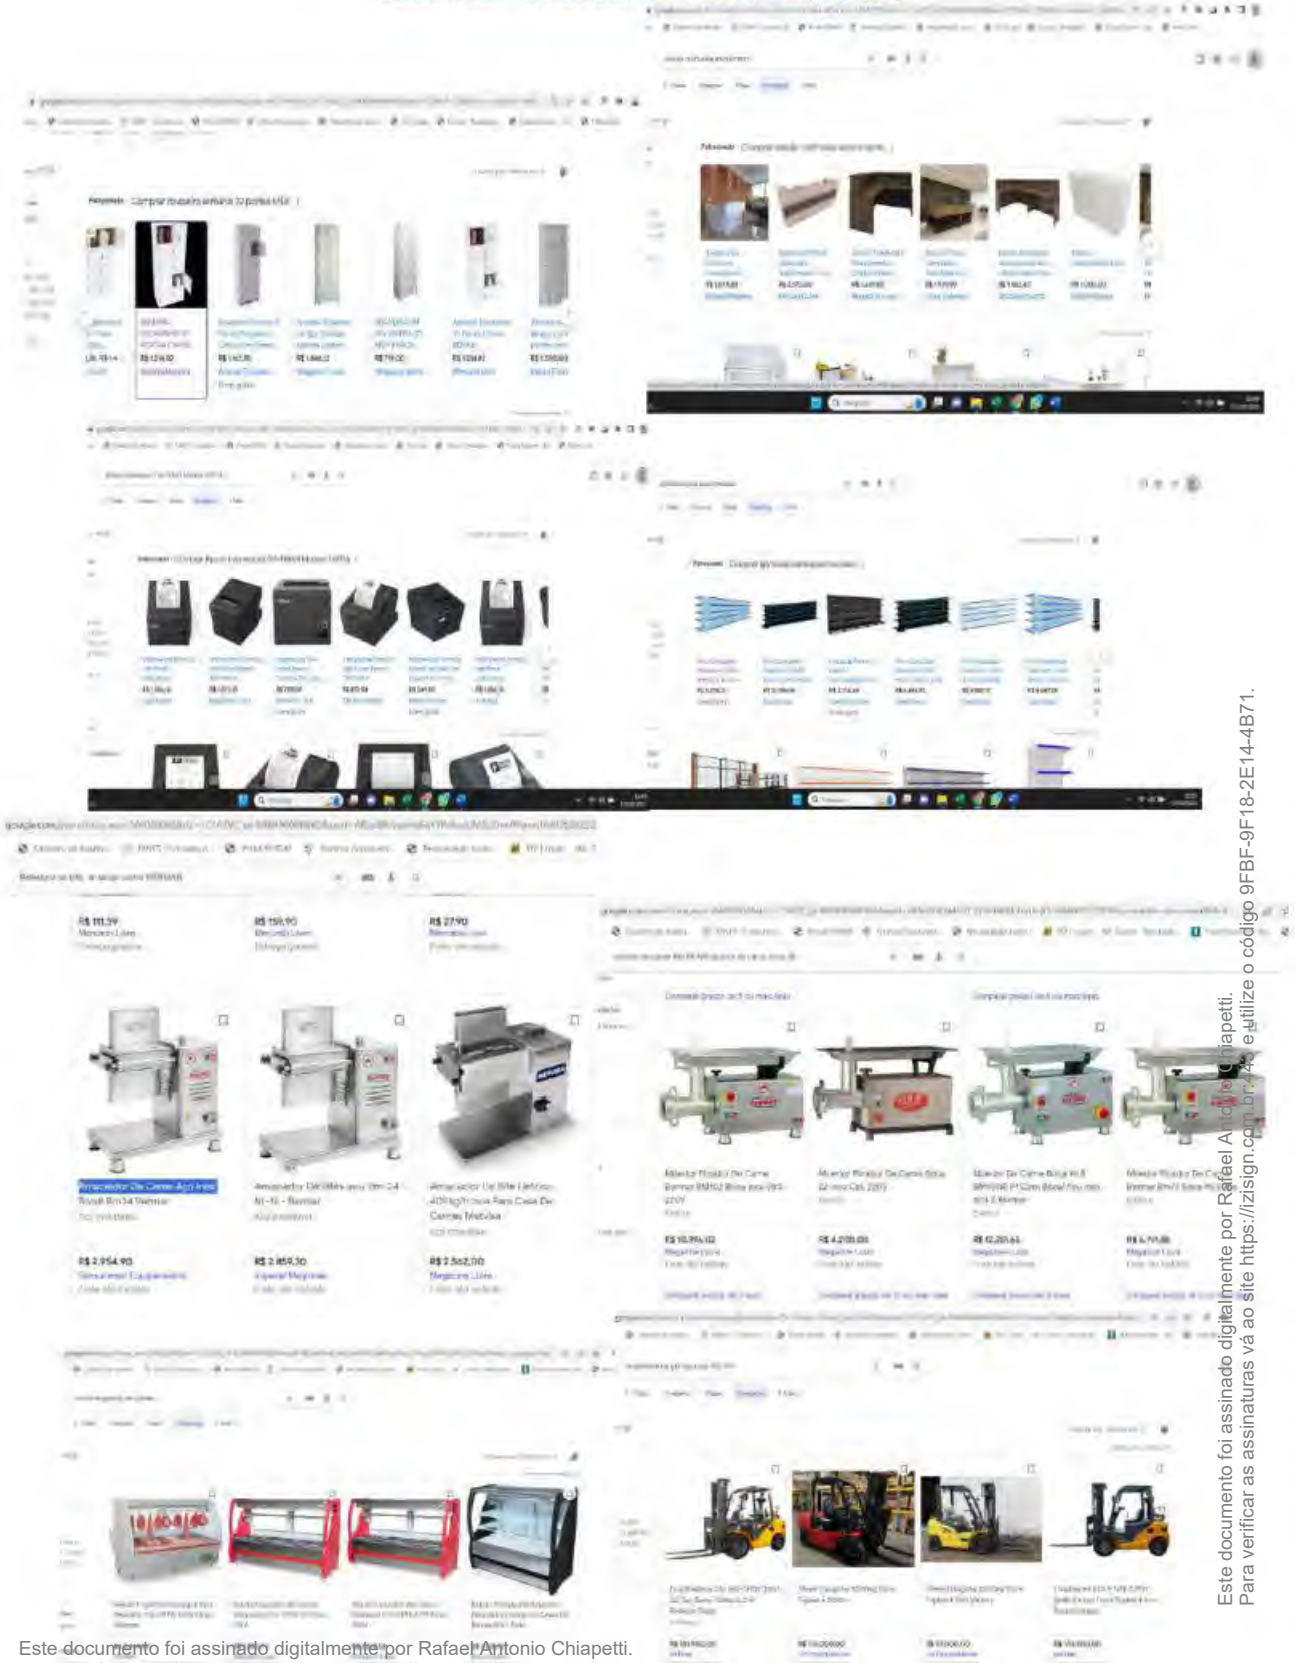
R$ 111,39
Mercado Livre

R$ 159,90
Mercado Livre

R$ 27,90
Mercado Livre

Amaciador De Carne Aço Inox Bivolt Bm34 Bermar

Amaciador De Bife Bermar

Amaciador De Bife Elétrico 40Kg/h Inox Para Casa De Carnes Metvisa

R$ 2.954,90

R$ 2.859,30

R$ 2.562,00
Magazine Luiza

Moedor Picador De Carne

R$ 10.996,02

R$ 4.200,00

R$ 12.201,65

R$ 4.799,88

Este documento foi assinado digitalmente por Rafael Antonio Chiapetti.
Para verificar as assinaturas vá ao site https://izisign.com.br:443 e utilize o código 9FBF-9F18-2E14-4B71.

Este documento foi assinado digitalmente por Rafael Antonio Chiapetti.